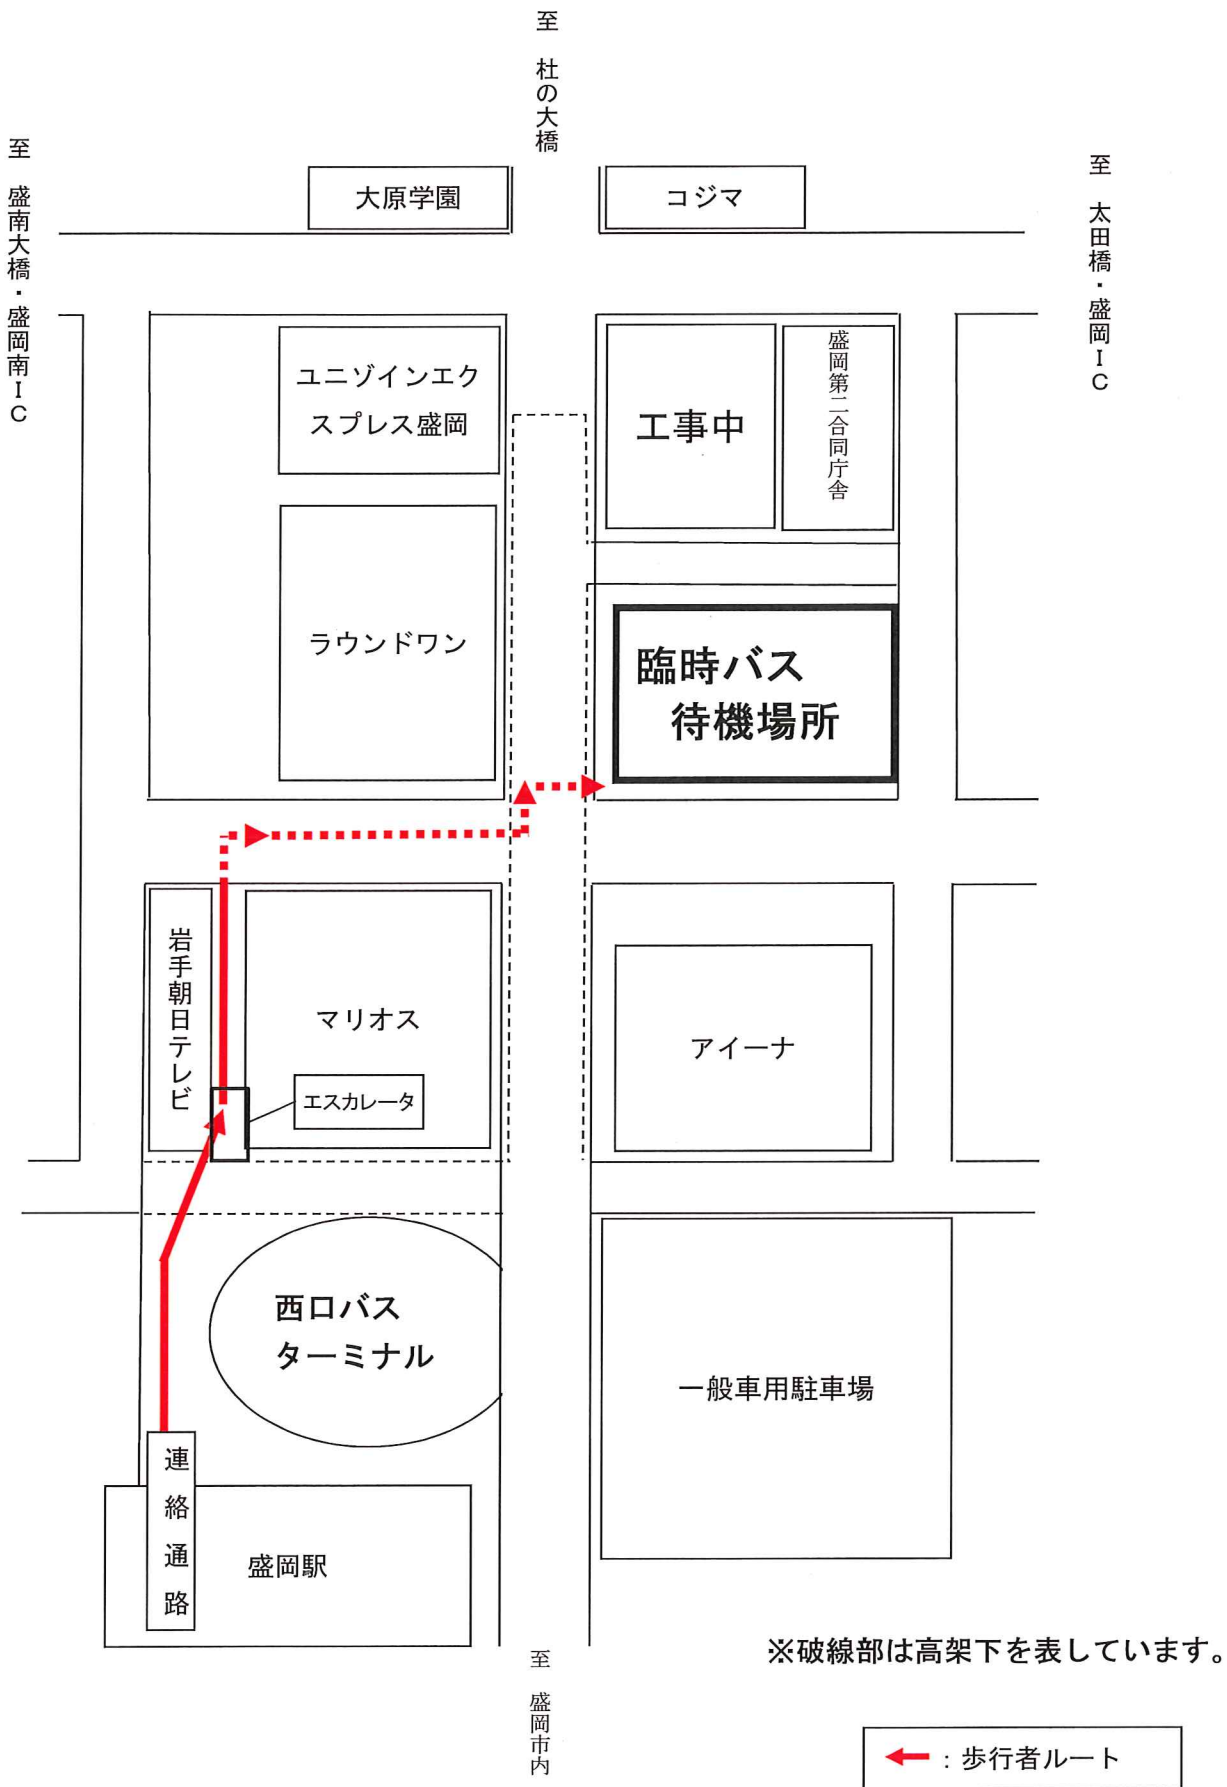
至 杜の大橋

至 盛南大橋・盛岡南IC

至 太田橋・盛岡IC

大原学園

コジマ

ユニゾインエクスプレス盛岡

工事中

盛岡第二合同庁舎

ラウンドワン

臨時バス 待機場所

岩手朝日テレビ

マリオス

エスカレータ

アイーナ

西口バス ターミナル

一般車用駐車場

連絡通路

盛岡駅

至 盛岡市内

※破線部は高架下を表しています。

：歩行者ルート